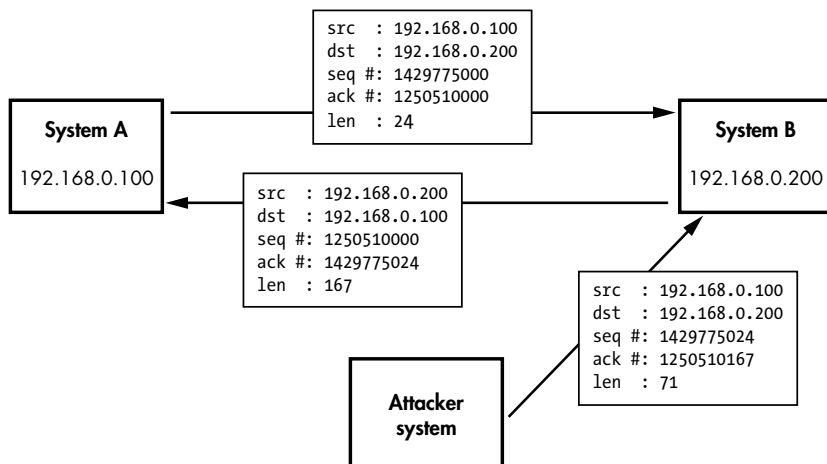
src : 192.168.0.100
dst : 192.168.0.200
seq #: 1429775000
ack #: 1250510000
len : 24

System A

192.168.0.100

System B

192.168.0.200

src : 192.168.0.200
dst : 192.168.0.100
seq #: 1250510000
ack #: 1429775024
len : 167

src : 192.168.0.100
dst : 192.168.0.200
seq #: 1429775024
ack #: 1250510167
len : 71

Attacker system